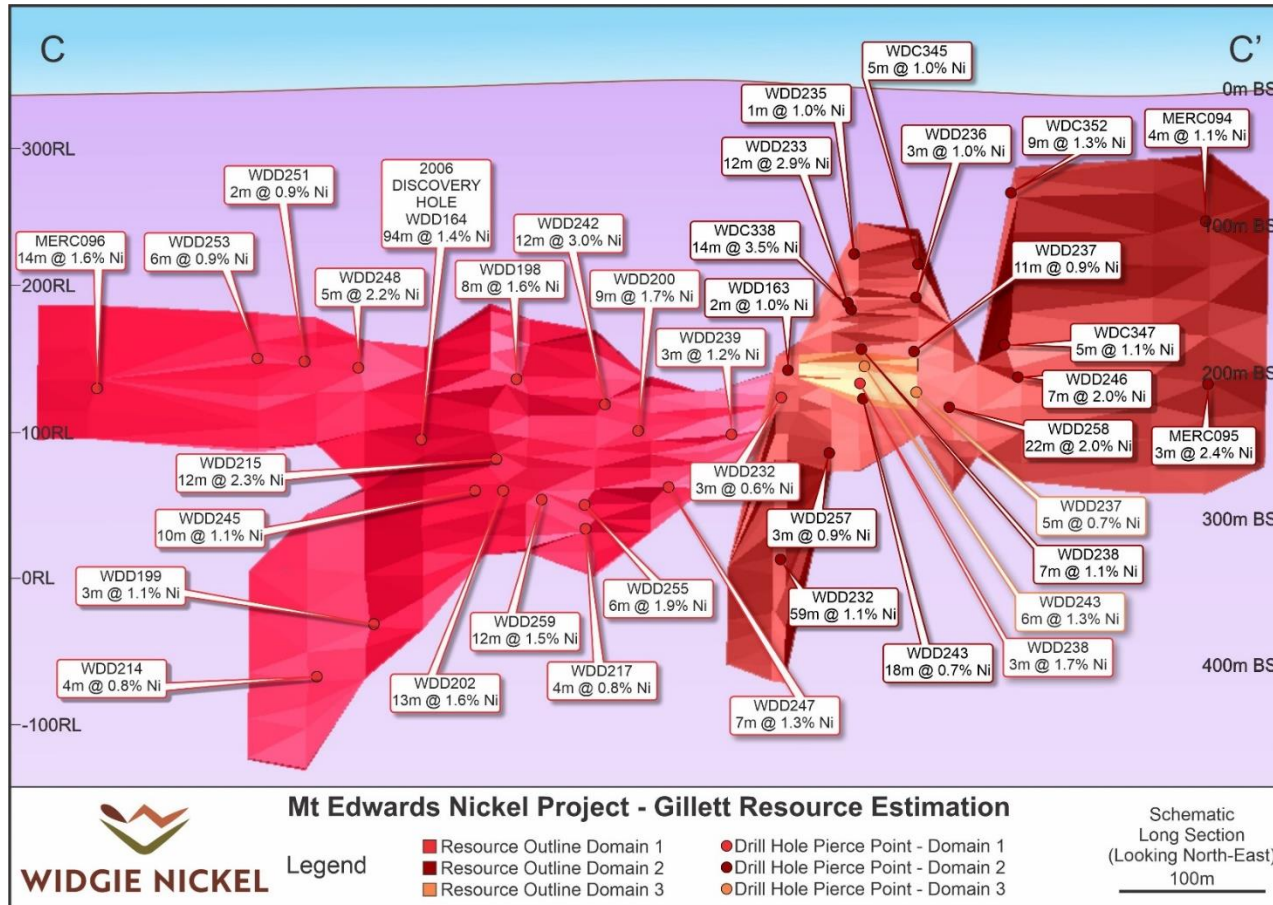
C

C'

0m BS

300RL

200RL

100RL

0RL

-100RL

100m BS

200m BS

300m BS

400m BS

WDC345
5m @ 1.0% Ni

WDD235
1m @ 1.0% Ni

WDD236
3m @ 1.0% Ni

WDC352
9m @ 1.3% Ni

MERC094
4m @ 1.1% Ni

WDD233
12m @ 2.9% Ni

WDD251
2m @ 0.9% Ni

2006
DISCOVERY
HOLE
WDD164
94m @ 1.4% Ni

WDD242
12m @ 3.0% Ni

WDC338
14m @ 3.5% Ni

WDD237
11m @ 0.9% Ni

MERC096
14m @ 1.6% Ni

WDD253
6m @ 0.9% Ni

WDD248
5m @ 2.2% Ni

WDD198
8m @ 1.6% Ni

WDD200
9m @ 1.7% Ni

WDD163
2m @ 1.0% Ni

WDD239
3m @ 1.2% Ni

WDC347
5m @ 1.1% Ni

WDD246
7m @ 2.0% Ni

WDD258
22m @ 2.0% Ni

MERC095
3m @ 2.4% Ni

WDD215
12m @ 2.3% Ni

WDD232
3m @ 0.6% Ni

WDD245
10m @ 1.1% Ni

WDD237
5m @ 0.7% Ni

WDD257
3m @ 0.9% Ni

WDD238
7m @ 1.1% Ni

WDD199
3m @ 1.1% Ni

WDD255
6m @ 1.9% Ni

WDD232
59m @ 1.1% Ni

WDD243
6m @ 1.3% Ni

WDD259
12m @ 1.5% Ni

WDD238
3m @ 1.7% Ni

WDD214
4m @ 0.8% Ni

WDD217
4m @ 0.8% Ni

WDD243
18m @ 0.7% Ni

WDD202
13m @ 1.6% Ni

WDD247
7m @ 1.3% Ni

WIDGIE NICKEL

Mt Edwards Nickel Project - Gillett Resource Estimation

Legend

Resource Outline Domain 1
Resource Outline Domain 2
Resource Outline Domain 3

Drill Hole Pierce Point - Domain 1
Drill Hole Pierce Point - Domain 2
Drill Hole Pierce Point - Domain 3

Schematic
Long Section
(Looking North-East)

100m